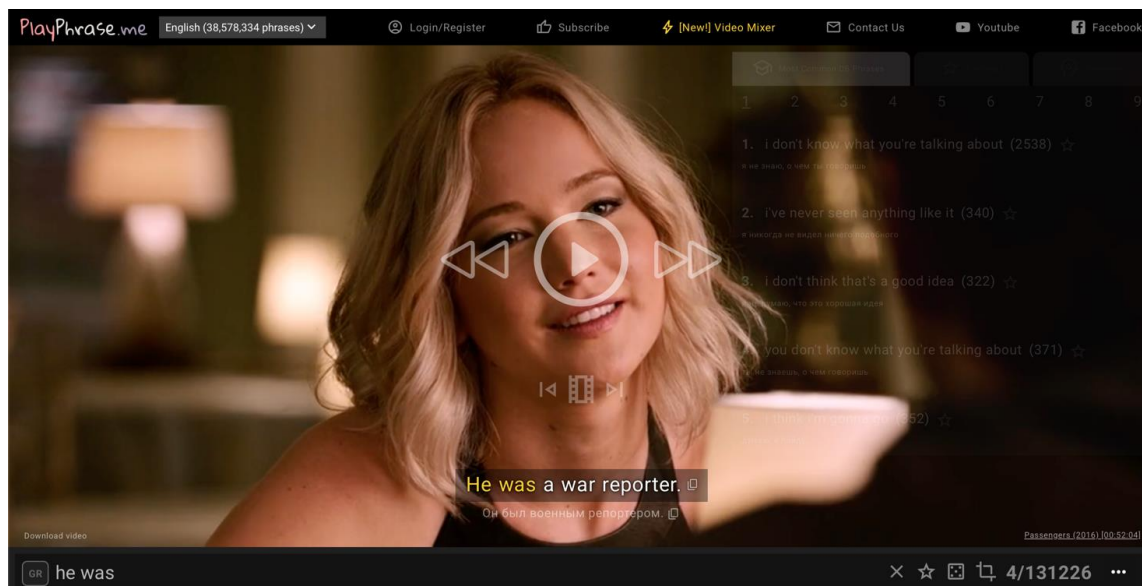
PlayPhrase.me English (38,578,334 phrases) Login/Register Subscribe [New!] Video Mixer Contact Us Youtube Facebook

1 2 3 4 5 6 7 8 9

1. i don't know what you're talking about (2538)
я не знаю, о чем ты говоришь

2. i've never seen anything like it (340)
я никогда не видел ничего подобного

3. i don't think that's a good idea (322)
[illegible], что это хорошая идея

4. you don't know what you're talking about (371)
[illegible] не знаешь, о чем говоришь

5. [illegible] (352)

He was a war reporter.
Он был военным репортером.

Download video

Passengers (2016) [00:52:04]

GR he was

4/131226